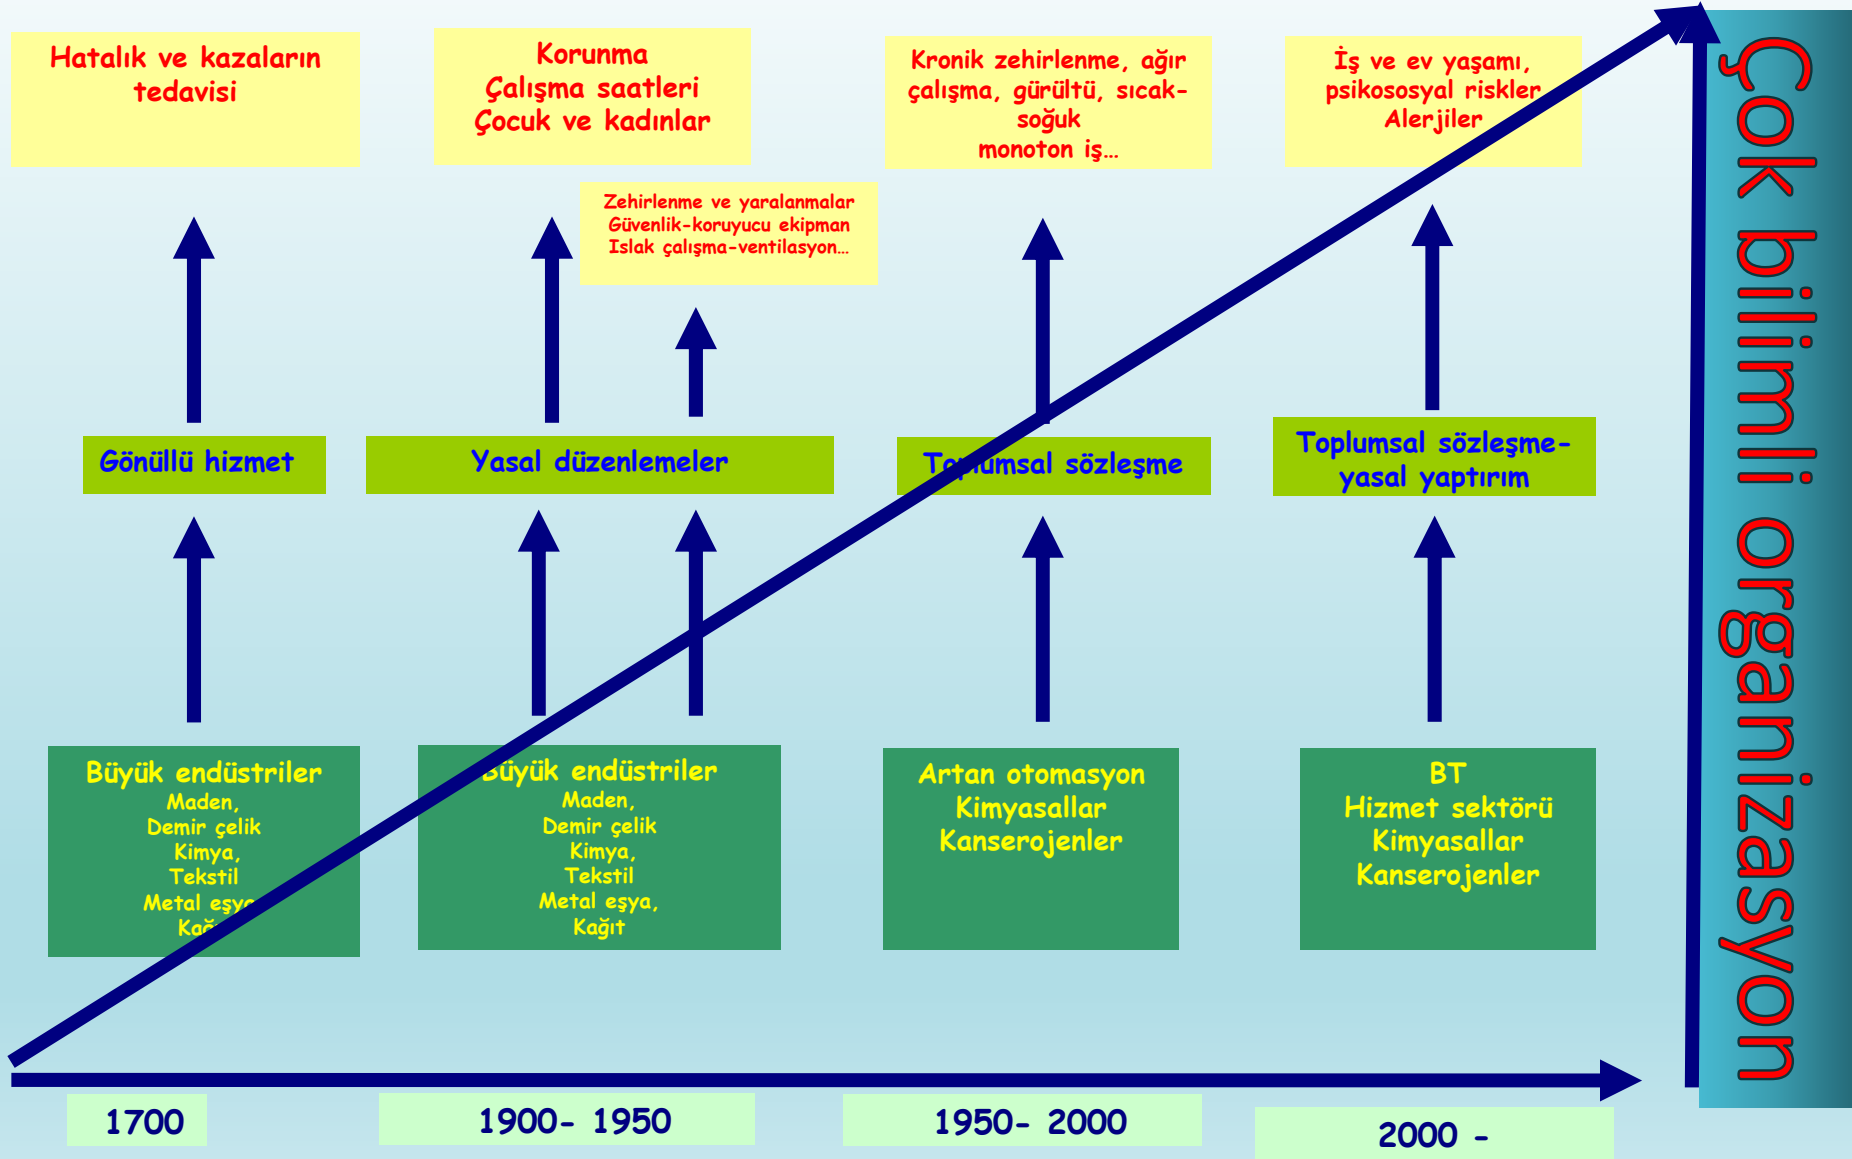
Hatalık ve kazaların tedavisi

Korunma
Çalışma saatleri
Çocuk ve kadınlar

Kronik zehirlenme, ağır çalışma, gürültü, sıcak-soğuk
monoton iş…

İş ve ev yaşamı, psikososyal riskler
Alerjiler

Zehirlenme ve yaralanmalar
Güvenlik-koruyucu ekipman
Islak çalışma-ventilasyon…

Çok bilimli organizasyon

Gönüllü hizmet

Yasal düzenlemeler

To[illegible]umsal sözleşme

Toplumsal sözleşme-yasal yaptırım

Büyük endüstriler
Maden,
Demir çelik
Kimya,
Tekstil
Metal eşy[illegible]
Ka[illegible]

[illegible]üyük endüstriler
Maden,
Demir çelik
Kimya,
Tekstil
Metal eşya,
Kağıt

Artan otomasyon
Kimyasallar
Kanserojenler

BT
Hizmet sektörü
Kimyasallar
Kanserojenler

1700

1900- 1950

1950- 2000

2000 -